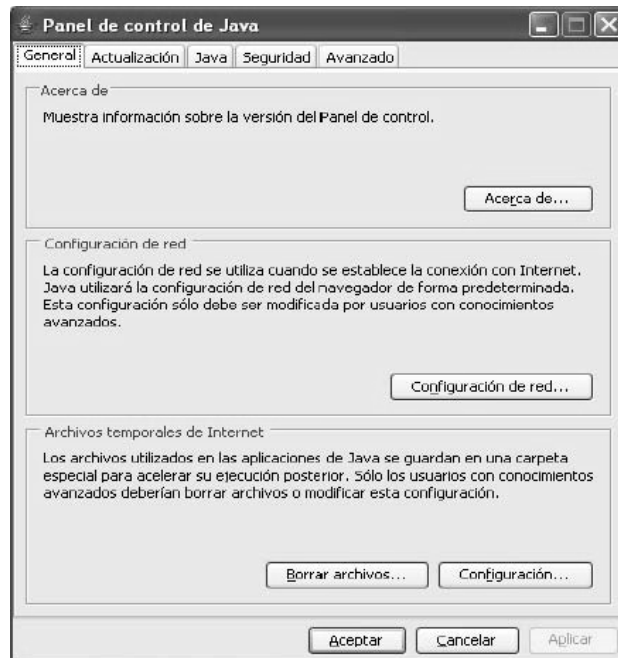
Panel de control de Java

General | Actualización | Java | Seguridad | Avanzado

Acerca de

Muestra información sobre la versión del Panel de control.

Acerca de...

Configuración de red

La configuración de red se utiliza cuando se establece la conexión con Internet. Java utilizará la configuración de red del navegador de forma predeterminada. Esta configuración sólo debe ser modificada por usuarios con conocimientos avanzados.

Configuración de red...

Archivos temporales de Internet

Los archivos utilizados en las aplicaciones de Java se guardan en una carpeta especial para acelerar su ejecución posterior. Sólo los usuarios con conocimientos avanzados deberían borrar archivos o modificar esta configuración.

Borrar archivos... | Configuración...

Aceptar | Cancelar | Aplicar